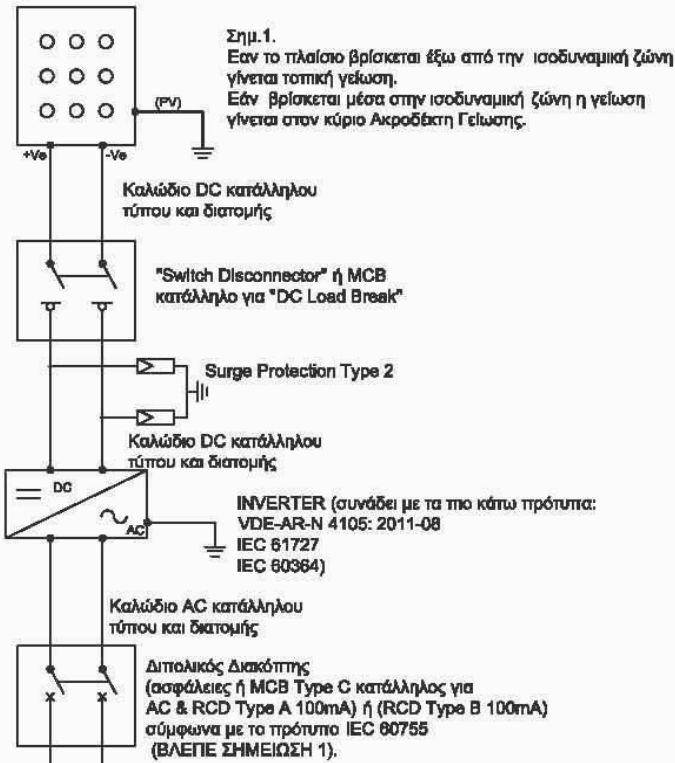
Σημ.1.
Εαν το πλαίσιο βρίσκεται έξω από την ισοδυναμική ζώνη γίνεται τοπική γείωση.
Εάν βρίσκεται μέσα στην ισοδυναμική ζώνη η γείωση γίνεται στον κύριο Ακροδέκτη Γείωσης.

(PV)

+Ve

-Ve

Καλώδιο DC κατάλληλου τύπου και διατομής

"Switch Disconnector" ή MCB κατάλληλο για "DC Load Break"

Surge Protection Type 2

Καλώδιο DC κατάλληλου τύπου και διατομής

DC

AC

INVERTER (συνάδει με τα πιο κάτω πρότυπα:
VDE-AR-N 4105: 2011-08
IEC 61727
IEC 60364)

Καλώδιο AC κατάλληλου τύπου και διατομής

Διπολικός Διακόπτης
(ασφάλειες ή MCB Type C κατάλληλος για AC & RCD Type A 100mA) ή (RCD Type B 100mA) σύμφωνα με το πρότυπο IEC 60755
(ΒΛΕΠΕ ΣΗΜΕΙΩΣΗ 1).